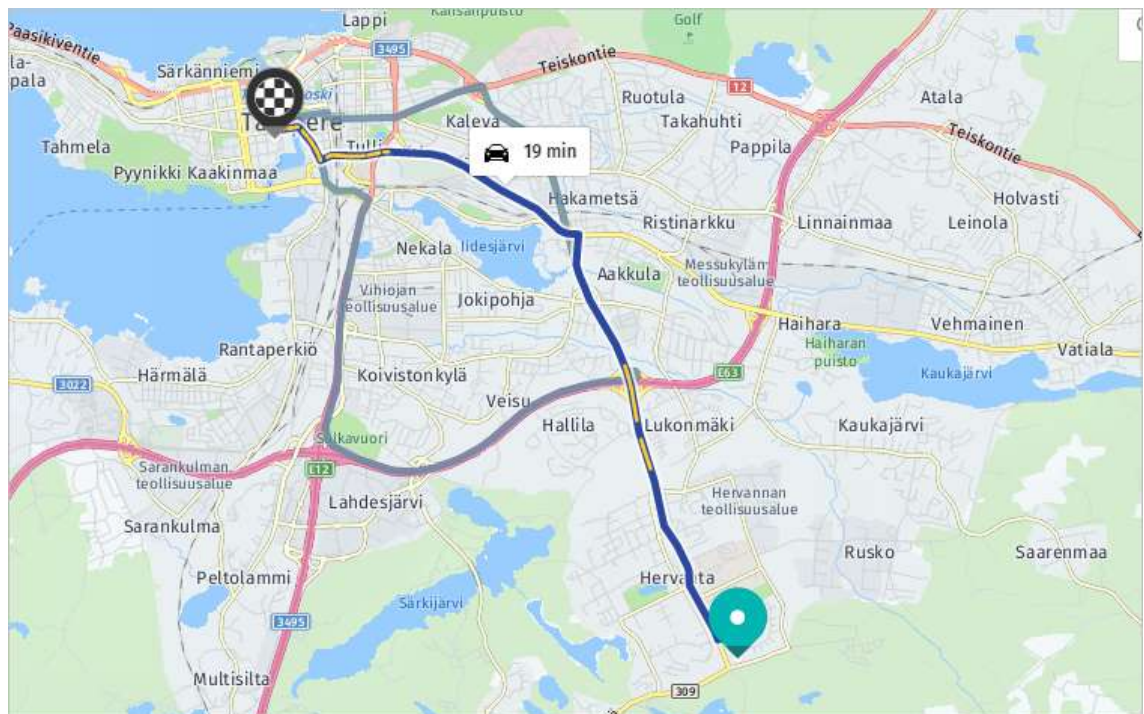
Lappi
Kansanpuisto
Golf
Paasikiventie
la-
pala
Särkänniemi
3495
Teiskontie
12
Ruotula
Atala
Tampere
Kaleva
Takahuhti
Teiskontie
Tahmela
Pyynikki Kaakinmaa
Tulli
19 min
Pappila
Hakametsä
Holvasti
Ristinarkku
Linnainmaa
Leinola
Nekala
Iidesjärvi
Vihiojan teollisuusalue
Aakkula
Messukylän teollisuusalue
Jokipohja
Haihara
Vehmainen
Haiharan puisto
Vatiala
Rantaperkiö
E63
Kaukajärvi
3022
Härmälä
Koivistonkylä
Veisu
Hallila
Lukonmäki
Kaukajärvi
Sulkavuori
Sarankulman teollisuusalue
E12
Lahdesjärvi
Hervannan teollisuusalue
Sarankulma
Rusko
Saarenmaa
Peltolammi
Hervanta
Särkijärvi
3495
Multisilta
309